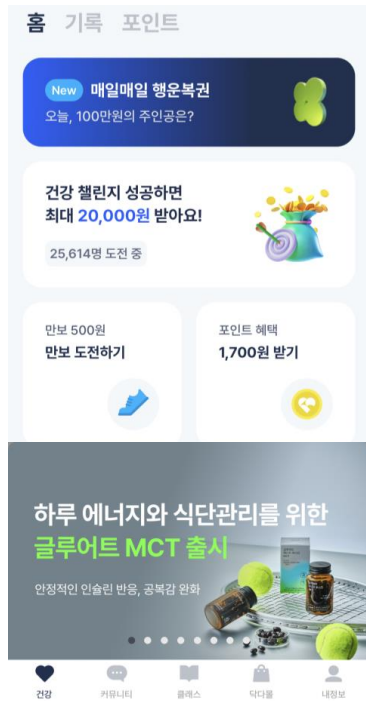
홈 기록 포인트

New 매일매일 행운복권
오늘, 100만원의 주인공은?

건강 챌린지 성공하면
최대 20,000원 받아요!
25,614명 도전 중

만보 500원
만보 도전하기

포인트 혜택
1,700원 받기

하루 에너지와 식단관리를 위한
글루어트 MCT 출시
안정적인 인슐린 반응, 공복감 완화

건강 커뮤니티 클래스 닥다몰 내정보